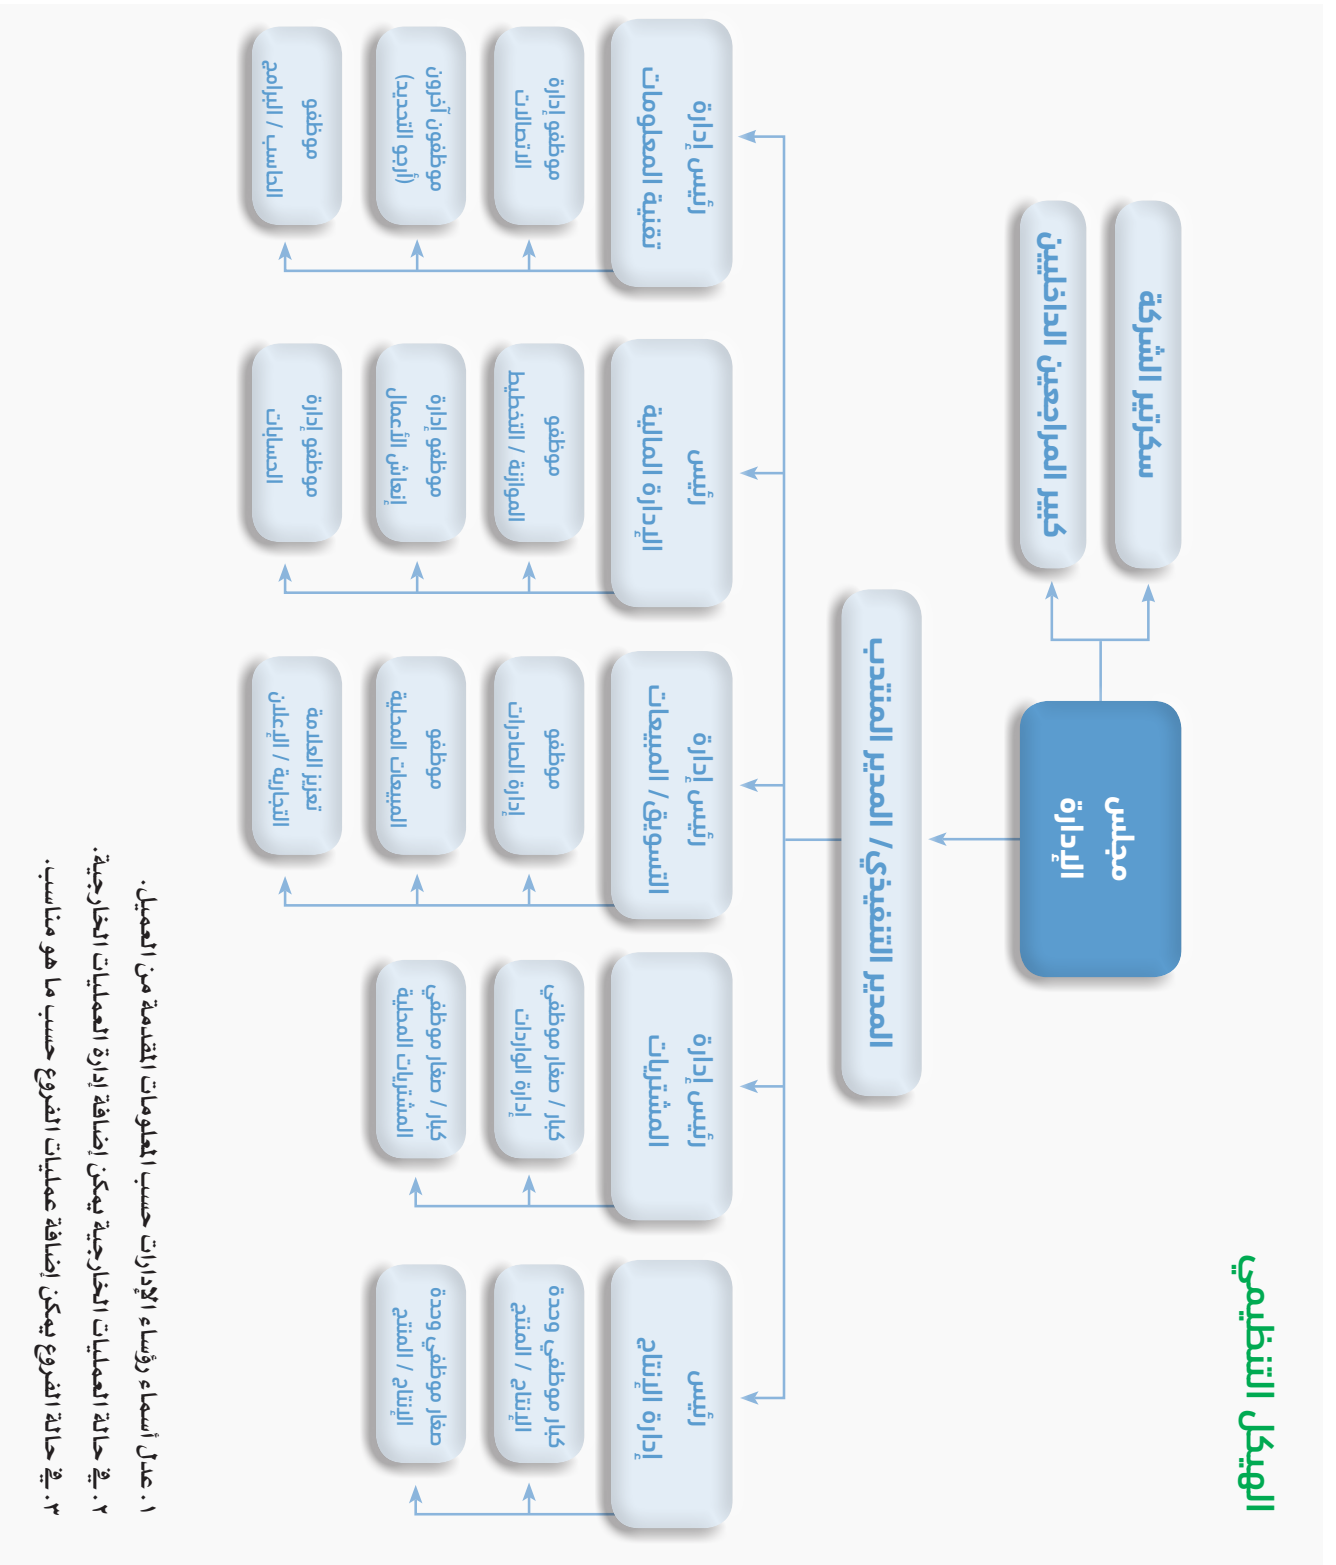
الهيكل التنظيمي

مجلس الإدارة

سكرتير الشركة

كبير المراجعين الداخليين

المدير التنفيذي / المدير المنتدب

رئيس إدارة الإنتاج

كبار موظفي وحدة الإنتاج / المنتجة

صغار موظفي وحدة الإنتاج / المنتجة

رئيس إدارة المشتريات

كبار / صغار موظفي إدارة الواردات

كبار / صغار موظفي المشتريات المحلية

رئيس إدارة التسويق / المبيعات

موظفو إدارة الصادرات

موظفو المبيعات المحلية

تعزيز العلامة التجارية / الترويج

رئيس الإدارة المالية

موظفو الموازنة / التخطيط

موظفو إدارة إنعاش الأعمال

موظفو إدارة الحسابات

رئيس إدارة تقنية المعلومات

موظفو إدارة الاتصالات

موظفون آخرون (وأرج التحديث)

موظفو الحاسب / الأجهزة

١. عدل أسماء رؤساء الإدارات حسب المعلومات المقدمة من العميل.
٢. في حالة العمليات الخارجية يمكن إضافة إدارة العمليات الخارجية.
٣. في حالة الفروع يمكن إضافة عمليات الفروع حسب ما هو مناسب.